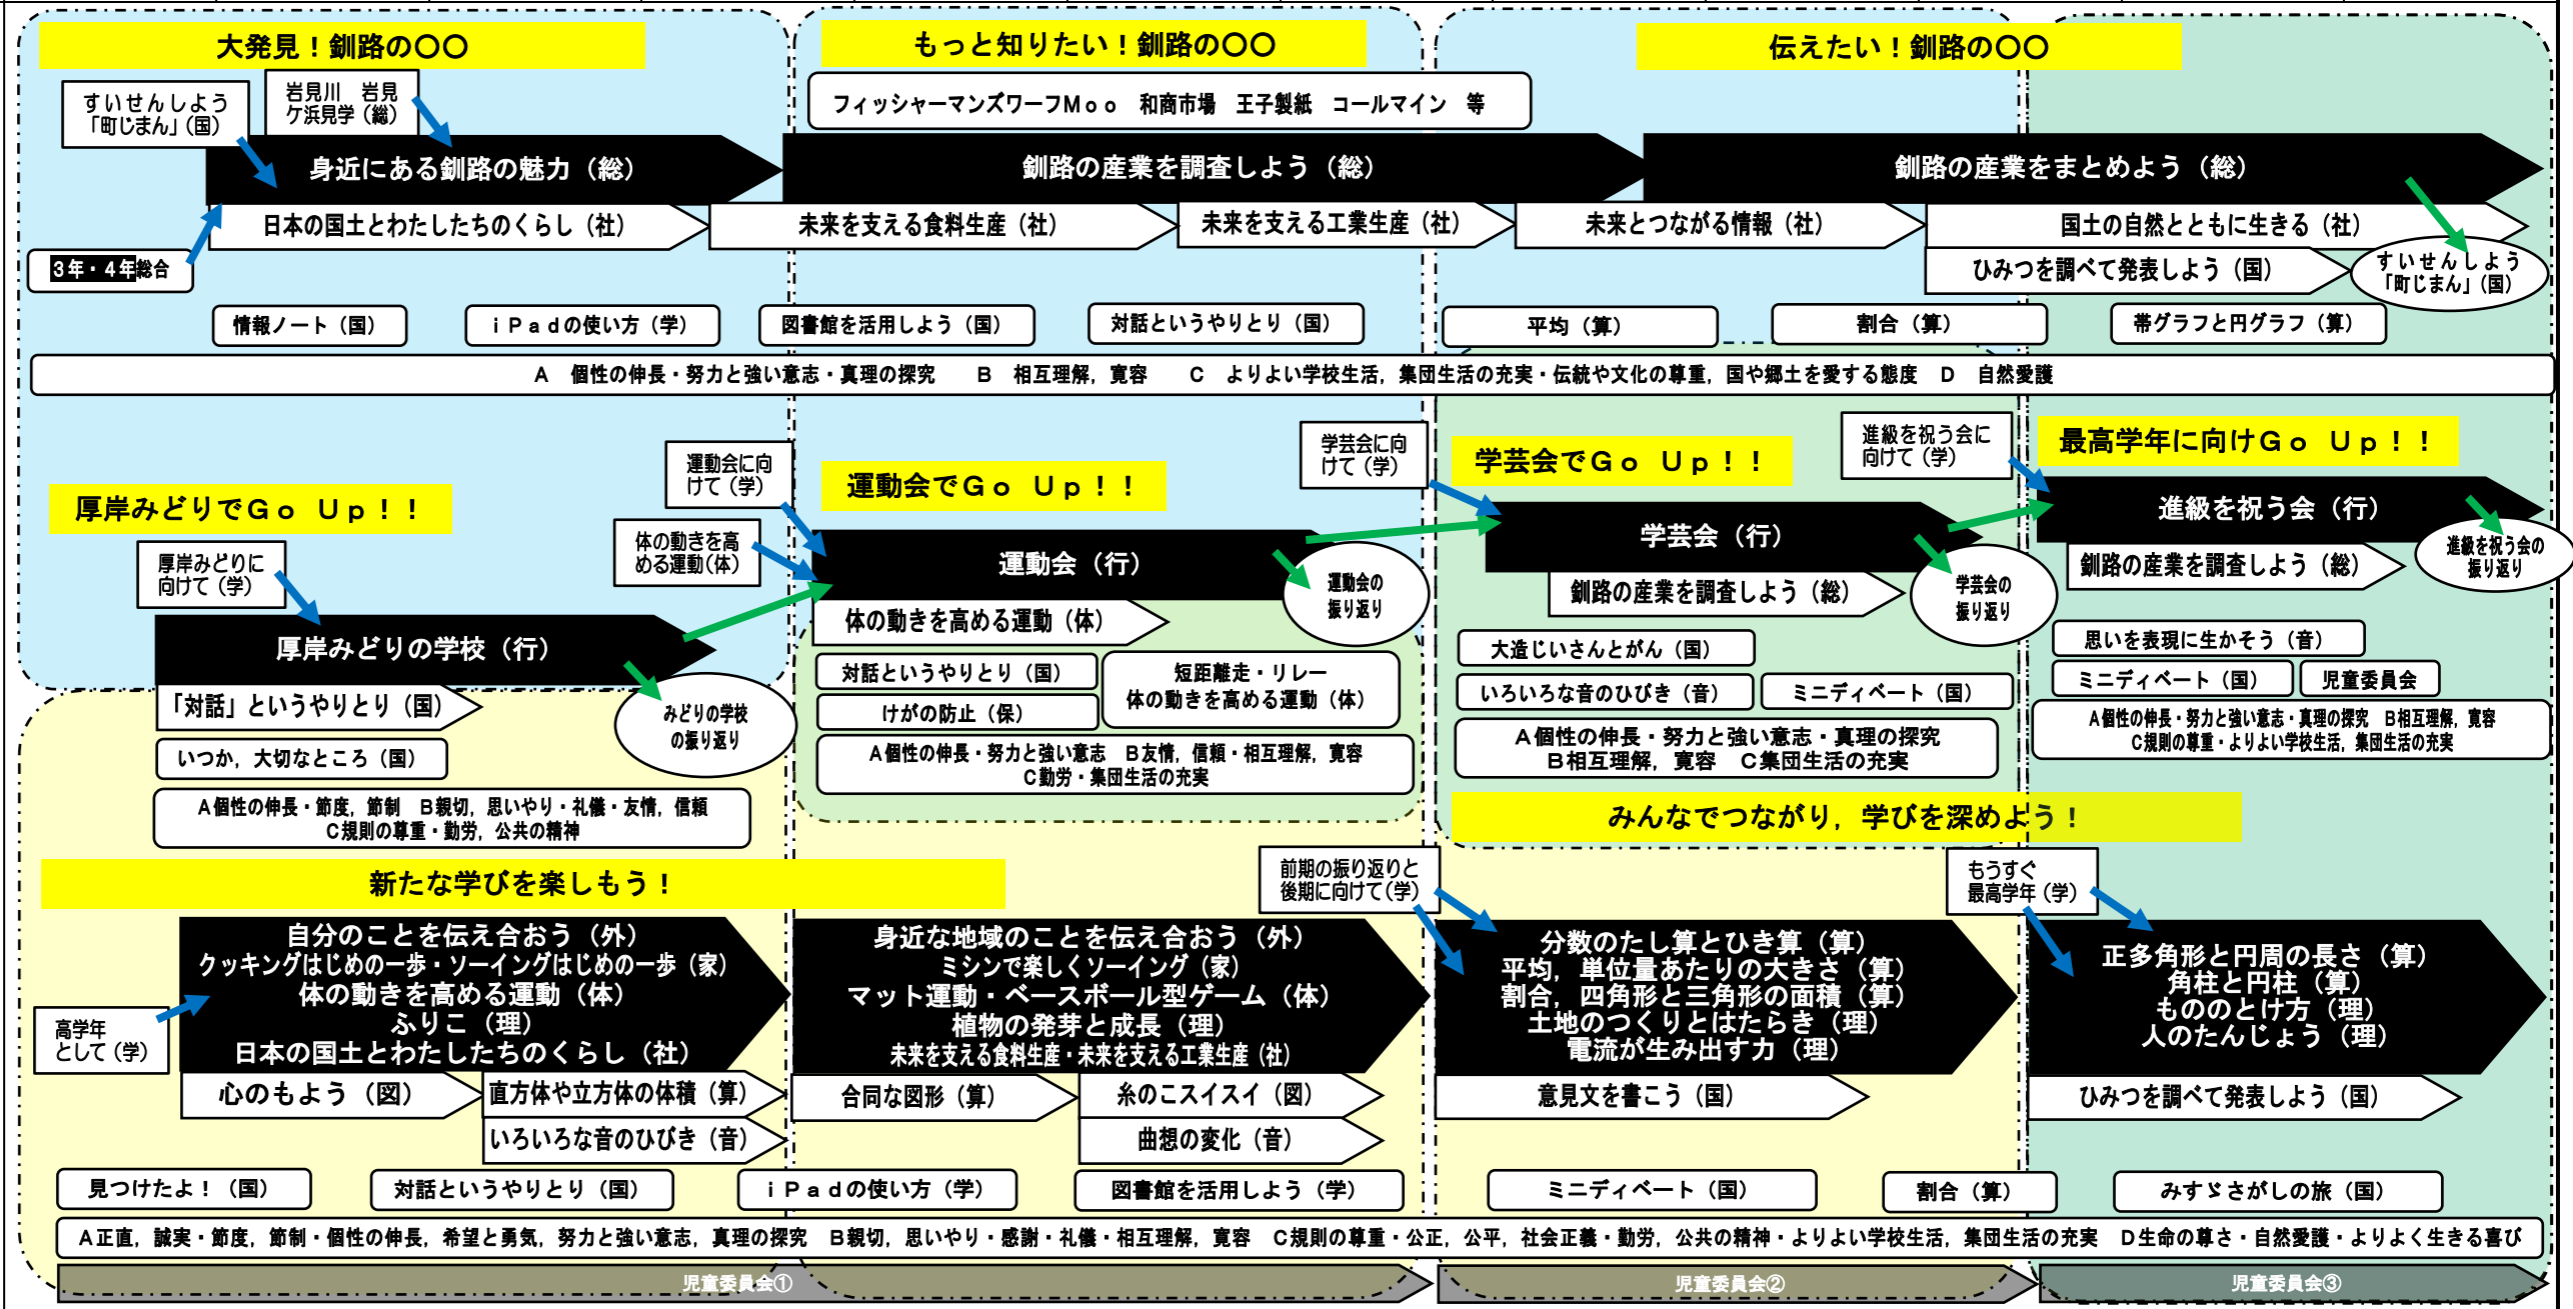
大発見！釧路の〇〇

もっと知りたい！釧路の〇〇

伝えたい！釧路の〇〇

すいせんしよう「町じまん」（国）

岩見川　岩見ケ浜見学（総）

フィッシャーマンズワーフＭｏｏ　和商市場　王子製紙　コールマイン　等

身近にある釧路の魅力（総）

釧路の産業を調査しよう（総）

釧路の産業をまとめよう（総）

日本の国土とわたしたちのくらし（社）

未来を支える食料生産（社）

未来を支える工業生産（社）

未来とつながる情報（社）

国土の自然とともに生きる（社）

3年・4年総合

ひみつを調べて発表しよう（国）

すいせんしよう「町じまん」（国）

情報ノート（国）

ｉＰａｄの使い方（学）

図書館を活用しよう（国）

対話というやりとり（国）

平均（算）

割合（算）

帯グラフと円グラフ（算）

Ａ　個性の伸長・努力と強い意志・真理の探究　　Ｂ　相互理解，寛容　　Ｃ　よりよい学校生活，集団生活の充実・伝統や文化の尊重，国や郷土を愛する態度　Ｄ　自然愛護

学芸会に向けて（学）

進級を祝う会に向けて（学）

最高学年に向けＧｏ　Ｕｐ！！

運動会に向けて（学）

学芸会でＧｏ　Ｕｐ！！

運動会でＧｏ　Ｕｐ！！

進級を祝う会（行）

厚岸みどりでＧｏ　Ｕｐ！！

体の動きを高める運動（体）

学芸会（行）

進級を祝う会の振り返り

運動会（行）

厚岸みどりに向けて（学）

釧路の産業を調査しよう（総）

運動会の振り返り

釧路の産業を調査しよう（総）

学芸会の振り返り

体の動きを高める運動（体）

厚岸みどりの学校（行）

思いを表現に生かそう（音）

大造じいさんとがん（国）

ミニディベート（国）

児童委員会

対話というやりとり（国）

短距離走・リレー体の動きを高める運動（体）

いろいろな音のひびき（音）

ミニディベート（国）

「対話」というやりとり（国）

みどりの学校の振り返り

けがの防止（保）

Ａ個性の伸長・努力と強い意志・真理の探究　Ｂ相互理解，寛容　Ｃ規則の尊重・よりよい学校生活，集団生活の充実

Ａ個性の伸長・努力と強い意志・真理の探究　Ｂ相互理解，寛容　Ｃ集団生活の充実

いつか，大切なところ（国）

Ａ個性の伸長・努力と強い意志　Ｂ友情，信頼・相互理解，寛容　Ｃ勤労・集団生活の充実

Ａ個性の伸長・節度，節制　Ｂ親切，思いやり・礼儀・友情，信頼　Ｃ規則の尊重・勤労，公共の精神

みんなでつながり，学びを深めよう！

新たな学びを楽しもう！

前期の振り返りと後期に向けて（学）

もうすぐ最高学年（学）

自分のことを伝え合おう（外）
クッキングはじめの一歩・ソーイングはじめの一歩（家）
体の動きを高める運動（体）
ふりこ（理）
日本の国土とわたしたちのくらし（社）

身近な地域のことを伝え合おう（外）
ミシンで楽しくソーイング（家）
マット運動・ベースボール型ゲーム（体）
植物の発芽と成長（理）
未来を支える食料生産・未来を支える工業生産（社）

分数のたし算とひき算（算）
平均，単位量あたりの大きさ（算）
割合，四角形と三角形の面積（算）
土地のつくりとはたらき（理）
電流が生み出す力（理）

正多角形と円周の長さ（算）
角柱と円柱（算）
もののとけ方（理）
人のたんじょう（理）

高学年として（学）

心のもよう（図）

直方体や立方体の体積（算）

合同な図形（算）

糸のこスイスイ（図）

意見文を書こう（国）

ひみつを調べて発表しよう（国）

いろいろな音のひびき（音）

曲想の変化（音）

見つけたよ！（国）

対話というやりとり（国）

ｉＰａｄの使い方（学）

図書館を活用しよう（学）

ミニディベート（国）

割合（算）

みすゞさがしの旅（国）

Ａ正直，誠実・節度，節制・個性の伸長，希望と勇気，努力と強い意志，真理の探究　Ｂ親切，思いやり・感謝・礼儀・相互理解，寛容　Ｃ規則の尊重・公正，公平，社会正義・勤労，公共の精神・よりよい学校生活，集団生活の充実　Ｄ生命の尊さ・自然愛護・よりよく生きる喜び

児童委員会①

児童委員会②

児童委員会③